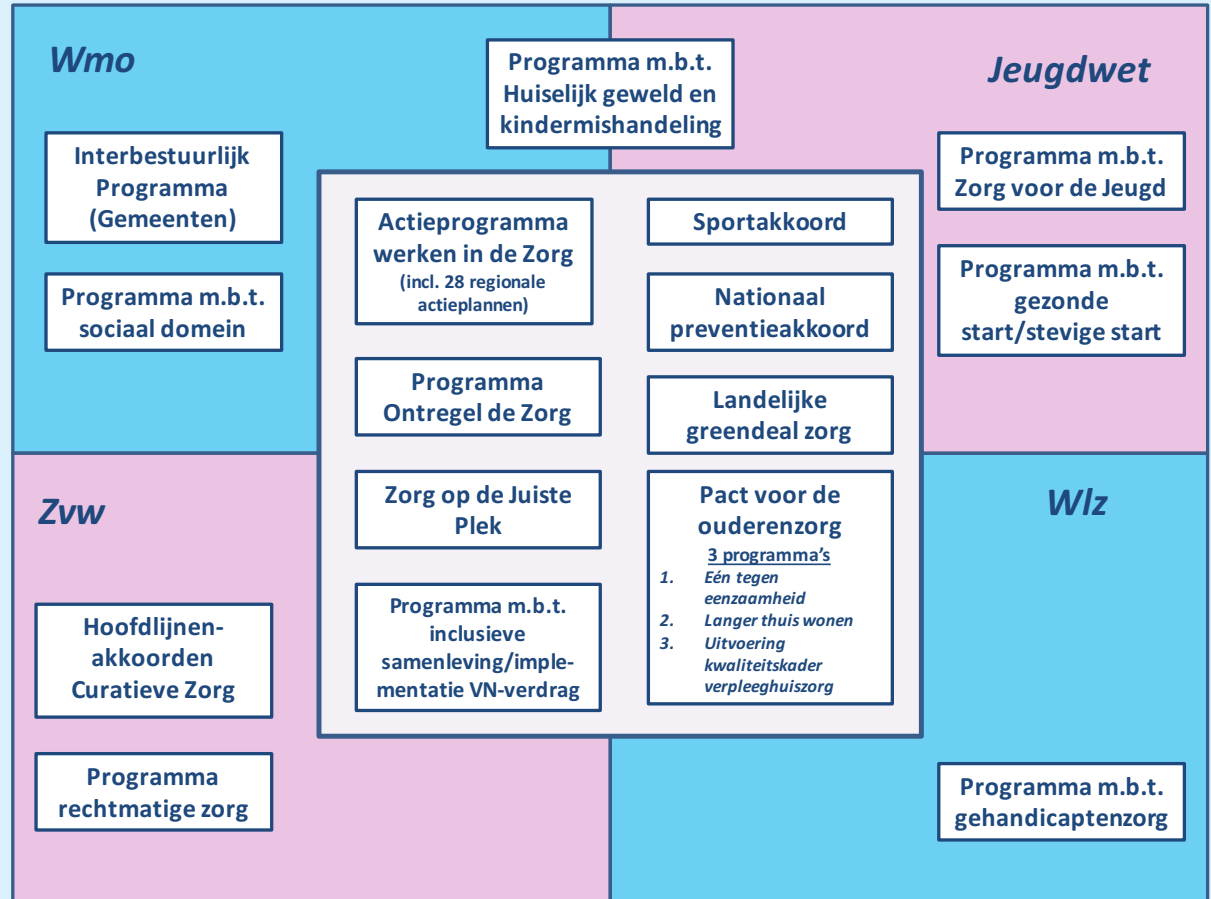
Wmo

Programma m.b.t. Huiselijk geweld en kindermishandeling

Jeugdwet

Interbestuurlijk Programma (Gemeenten)

Programma m.b.t. sociaal domein

Programma m.b.t. Zorg voor de Jeugd

Programma m.b.t. gezonde start/stevige start

Actieprogramma werken in de Zorg (incl. 28 regionale actieplannen)

Sportakkoord

Nationaal preventieakkoord

Programma Ontregel de Zorg

Landelijke greendeal zorg

Zorg op de Juiste Plek

Pact voor de ouderenzorg
3 programma's
1. Eén tegen eenzaamheid
2. Langer thuis wonen
3. Uitvoering kwaliteitskader verpleeghuiszorg

Programma m.b.t. inclusieve samenleving/implementatie VN-verdrag

Zvw

Wlz

Hoofdlijnen-akkoorden Curatieve Zorg

Programma rechtmatige zorg

Programma m.b.t. gehandicaptenzorg